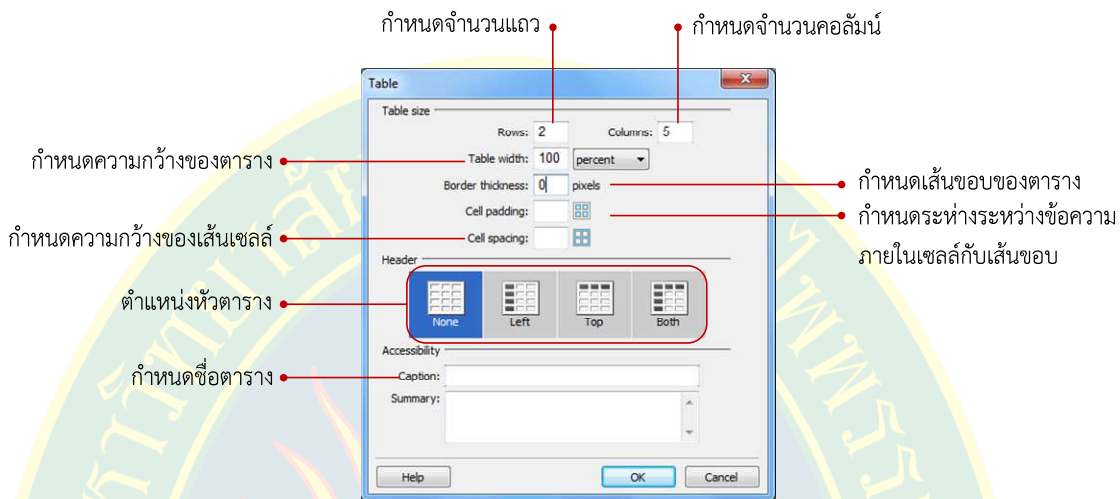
กำหนดจำนวนแถว

กำหนดจำนวนคอลัมน์

Table

Table size

Rows: 2

Columns: 5

กำหนดความกว้างของตาราง

Table width: 100 percent

Border thickness: 0 pixels

กำหนดเส้นขอบของตาราง

Cell padding:

กำหนดระห่างระหว่างข้อความภายในเซลล์กับเส้นขอบ

กำหนดความกว้างของเส้นเซลล์

Cell spacing:

Header

ตำแหน่งหัวตาราง

None

Left

Top

Both

Accessibility

กำหนดชื่อตาราง

Caption:

Summary:

Help

OK

Cancel